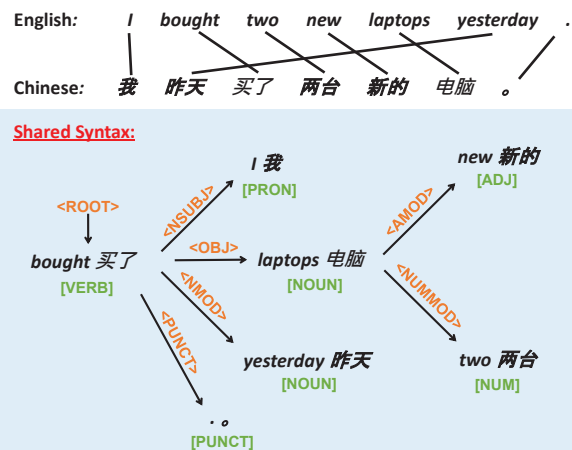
English: I bought two new laptops yesterday .

Chinese: 我 昨天 买了 两台 新的 电脑 。

Shared Syntax:

<ROOT>

bought 买了
[VERB]

<NSUBJ>
I 我
[PRON]

<OBJ>
laptops 电脑
[NOUN]

<NMOD>
yesterday 昨天
[NOUN]

<PUNCT>
. 。
[PUNCT]

<AMOD>
new 新的
[ADJ]

<NUMMOD>
two 两台
[NUM]